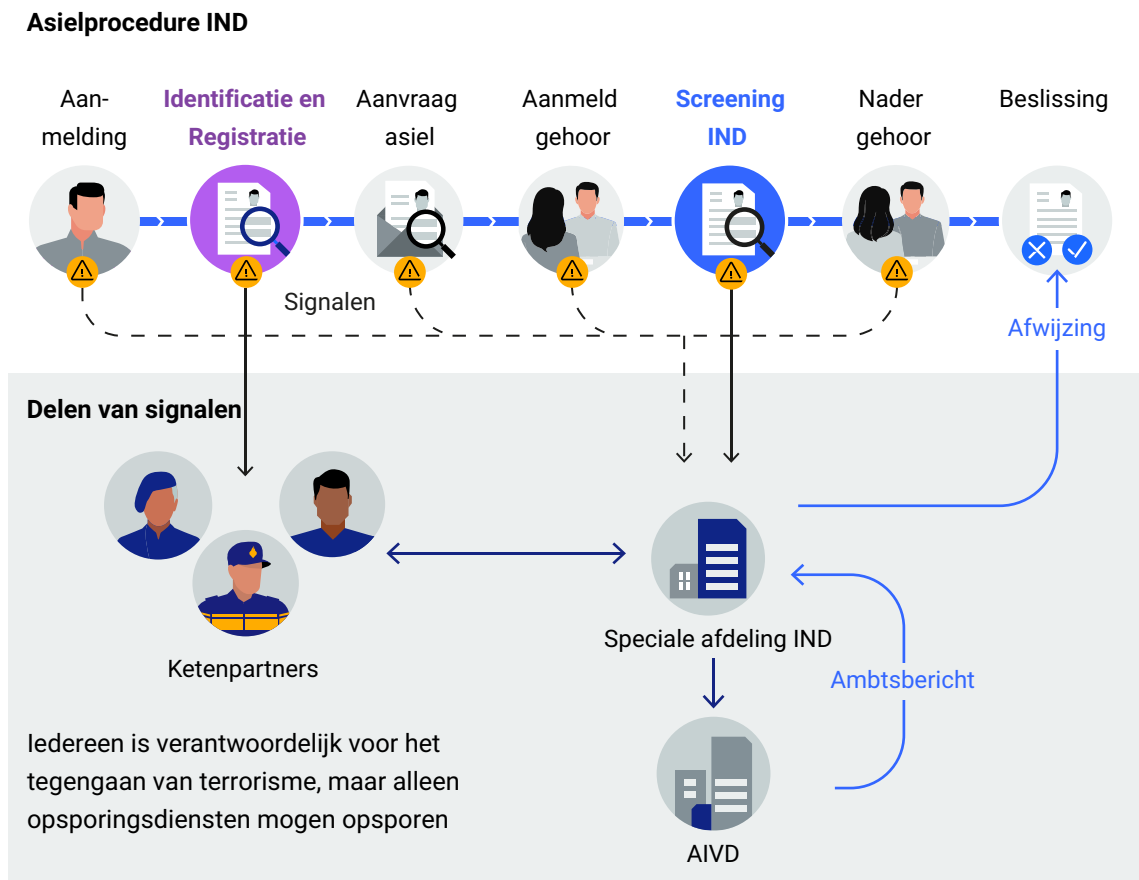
Asielprocedure IND

Aanmelding

Identificatie en Registratie

Aanvraag asiel

Aanmeld gehoor

Screening IND

Nader gehoor

Beslissing

Signalen

Afwijzing

Delen van signalen

Ketenpartners

Speciale afdeling IND

Ambtsbericht

AIVD

Iedereen is verantwoordelijk voor het tegengaan van terrorisme, maar alleen opsporingsdiensten mogen opsporen